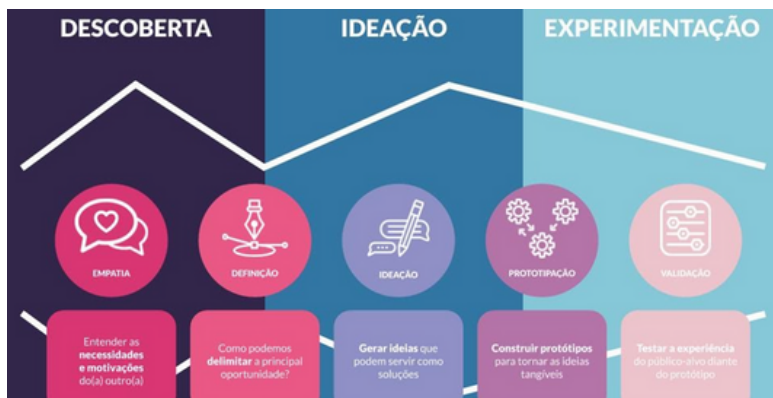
DESCOBERTA

IDEAÇÃO

EXPERIMENTAÇÃO

EMPATIA

DEFINIÇÃO

IDEAÇÃO

PROTOTIPAÇÃO

VALIDAÇÃO

Entender as necessidades e motivações do(a) outro(a)

Como podemos delimitar a principal oportunidade?

Gerar ideias que podem servir como soluções

Construir protótipos para tornar as ideias tangíveis

Testar a experiência do público-alvo diante do protótipo